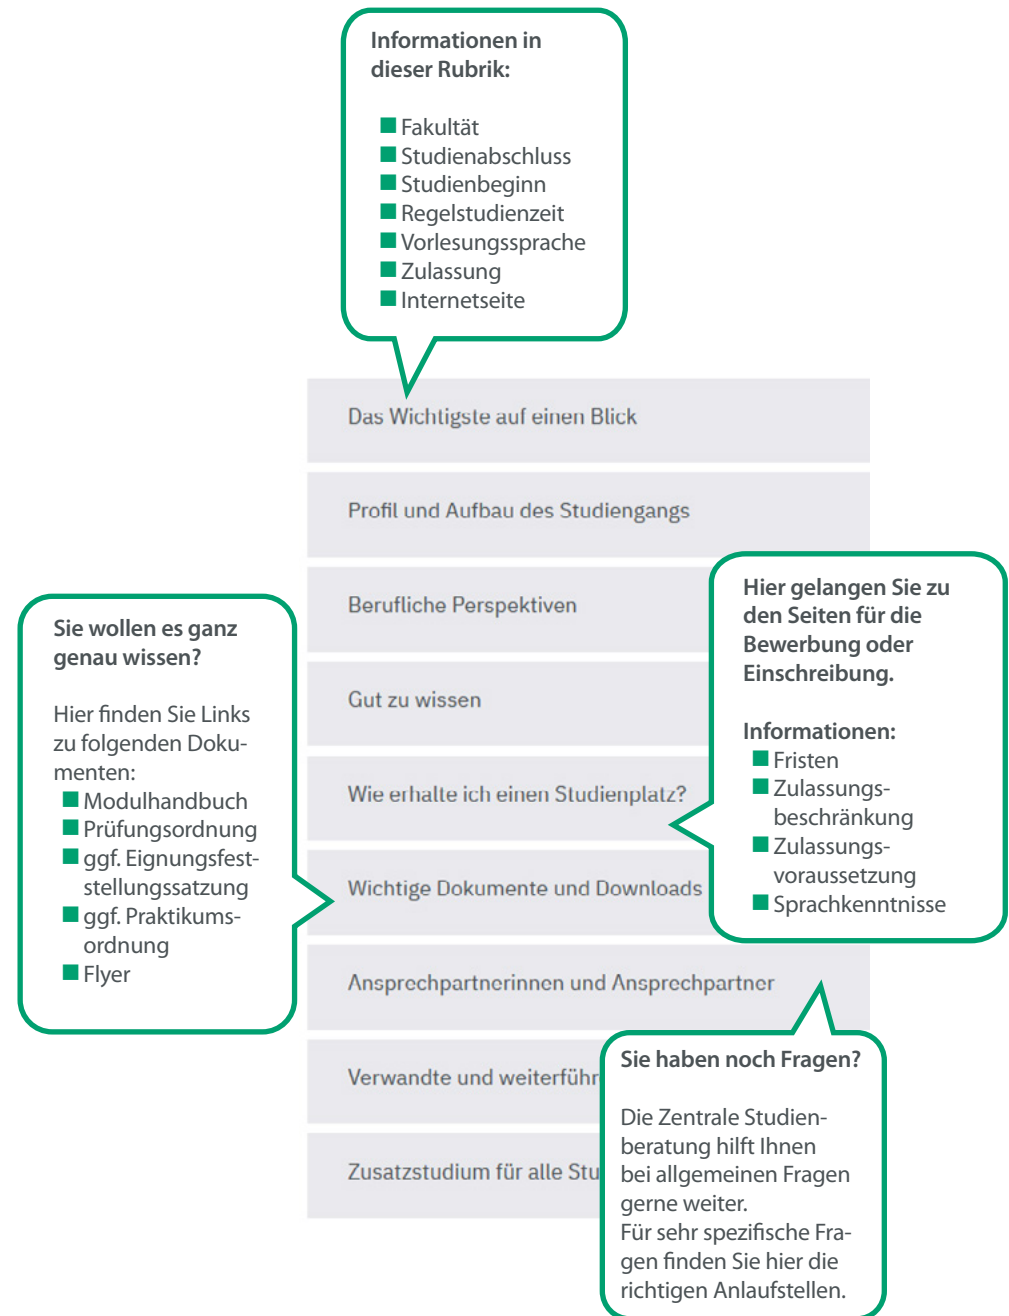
Informationen in dieser Rubrik:

- Fakultät
- Studienabschluss
- Studienbeginn
- Regelstudienzeit
- Vorlesungssprache
- Zulassung
- Internetseite

Das Wichtigste auf einen Blick

Profil und Aufbau des Studiengangs

Berufliche Perspektiven

Gut zu wissen

Wie erhalte ich einen Studienplatz?

Wichtige Dokumente und Downloads

Ansprechpartnerinnen und Ansprechpartner

Verwandte und weiterführ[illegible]

Zusatzstudium für alle Stu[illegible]

Sie wollen es ganz genau wissen?

Hier finden Sie Links zu folgenden Dokumenten:
- Modulhandbuch
- Prüfungsordnung
- ggf. Eignungsfeststellungssatzung
- ggf. Praktikumsordnung
- Flyer

Hier gelangen Sie zu den Seiten für die Bewerbung oder Einschreibung.

Informationen:
- Fristen
- Zulassungsbeschränkung
- Zulassungsvoraussetzung
- Sprachkenntnisse

Sie haben noch Fragen?

Die Zentrale Studienberatung hilft Ihnen bei allgemeinen Fragen gerne weiter.
Für sehr spezifische Fragen finden Sie hier die richtigen Anlaufstellen.